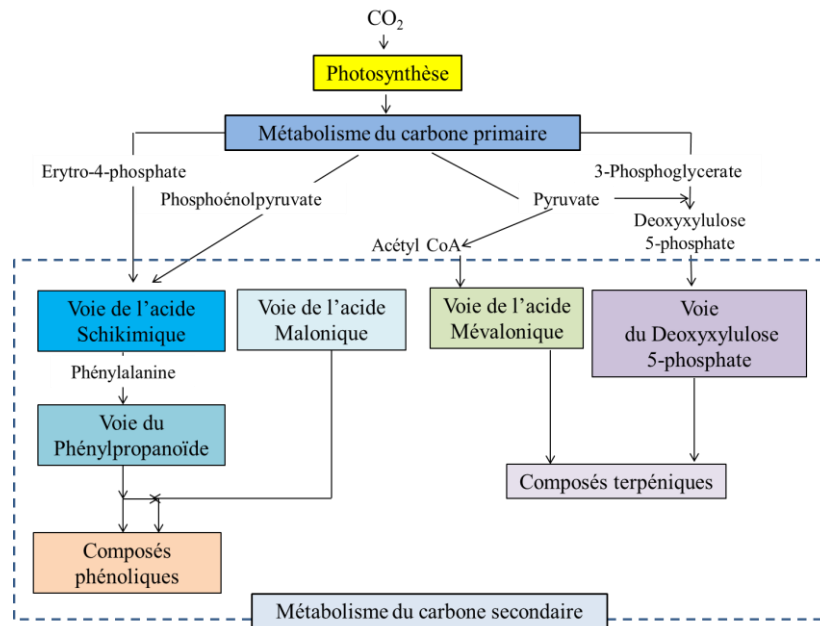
$CO_2$

Photosynthèse

Métabolisme du carbone primaire

Erytro-4-phosphate

Phosphoénolpyruvate

Pyruvate

3-Phosphoglycerate

Deoxyxylulose 5-phosphate

Acétyl CoA

Voie de l'acide Schikimique

Voie de l'acide Malonique

Voie de l'acide Mévalonique

Voie du Deoxyxylulose 5-phosphate

Phénylalanine

Voie du Phénylpropanoïde

Composés terpéniques

Composés phénoliques

Métabolisme du carbone secondaire